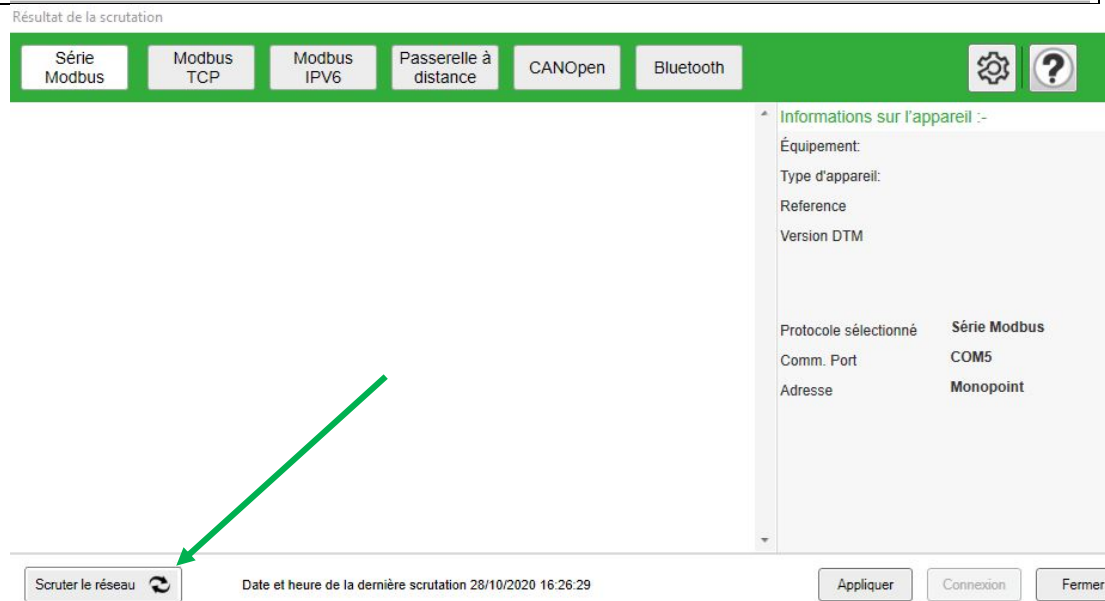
Résultat de la scrutation

Série Modbus | Modbus TCP | Modbus IPV6 | Passerelle à distance | CANOpen | Bluetooth

Informations sur l'appareil :-

Équipement:

Type d'appareil:

Reference

Version DTM

Protocole sélectionné Série Modbus

Comm. Port COM5

Adresse Monopoint

Scruter le réseau

Date et heure de la dernière scrutation 28/10/2020 16:26:29

Appliquer

Connexion

Fermer